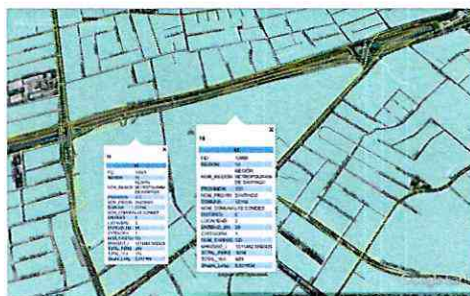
FID
REGION
NOM_REGION METROPOLITANA DE SANTIAGO
PROVINCIA
NOM_PROVIN SANTIAGO
COMUNA
NOM_COMUNA
DISTRITO
CATEGORIA
NOM_CATEGO
MANZENT
TOTAL_PERS
TOTAL_VI
Shape_Leng

FID 13065
REGION 13
NOM_REGION METROPOLITANA DE SANTIAGO
PROVINCIA 131
NOM_PROVIN SANTIAGO
COMUNA 13110
NOM_COMUNA LO ESPEJO
DISTRITO 3
CATEGORIA 1
ENTIDAD_DO 28
CATEGORIA 1
NOM_CATEGO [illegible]
MANZENT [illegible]
TOTAL_PERS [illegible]
TOTAL_VI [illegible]
Shape_Leng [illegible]